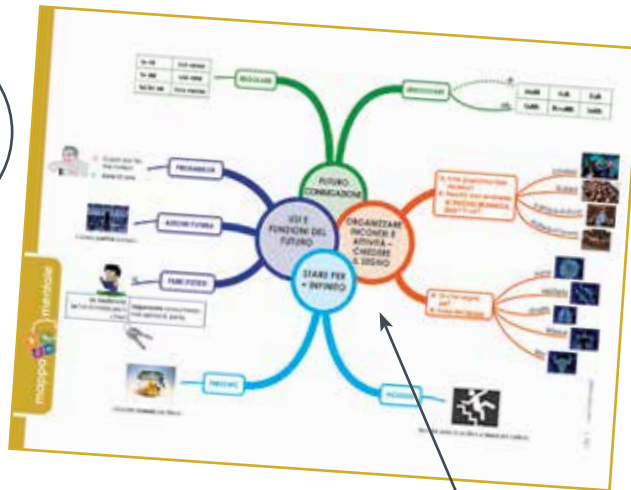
FUTURO CONIUGAZIONE

USI E FUNZIONI DEL FUTURO

ORGANIZZARE INCONTRI E ATTIVITÀ – CHIEDERE IL SEGNO

STARE PER + INFINITO

REGOLARE

IRREGOLARE

PROBABILITÀ

AZIONE FUTURA

FARE IPOTESI

PASSATO

mappa mentale